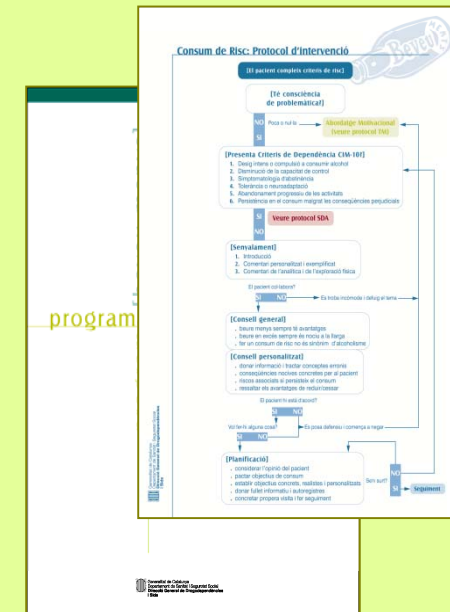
Consum de Risc: Protocol d'intervenció

Beveu

[El pacient compleix criteris de risc]

[Té consciència de problemàtica?]

NO

Poca o nul·la

Abordatge Motivacional (veure protocol TM)

SI

[Presenta Criteris de Dependència CIM-10?]

1. Desig intens o compulsió a consumir alcohol
2. Disminució de la capacitat de control
3. Simptomatologia d'abstinència
4. Tolerància o neuroadaptació
5. Abandonament progressiu de les activitats
6. Persistència en el consum malgrat les conseqüències perjudicials

SI

Veure protocol SDA

NO

[Sensalament]

1. Introducció
2. Comentari personalitzat i exemplificat
3. Comentari de l'analítica i de l'exploració física

El pacient col·labora?

SI NO

Es troba incòmode i defuig el tema

[Consell general]

. beure menys sempre té avantatges
. beure en excés sempre és nociu a la llarga
. fer un consum de risc no és sinònim d'alcoholisme

[Consell personalitzat]

. donar informació i tractar conceptes erronis
. conseqüències nocives concretes per al pacient
. riscos associats si persisteix el consum
. ressaltar els avantatges de reduir/cessar

El pacient hi està d'acord?

Vol fer-hi alguna cosa?

SI NO

Es posa defensiu i comença a negar

[Planificació]

. considerar l'opinió del pacient
. pactar objectius de consum
. establir objectius concrets, realistes i personalitzats
. donar fullet informatiu i autoregistres
. concretar propera visita i fer seguiment

Se'n surt?

NO

SI

Seguiment

Generalitat de Catalunya
Departament de Sanitat i Seguretat Social
Direcció General de Drogodependències i Sida

program

Generalitat de Catalunya
Departament de Sanitat i Seguretat Social
Direcció General de Drogodependències i Sida